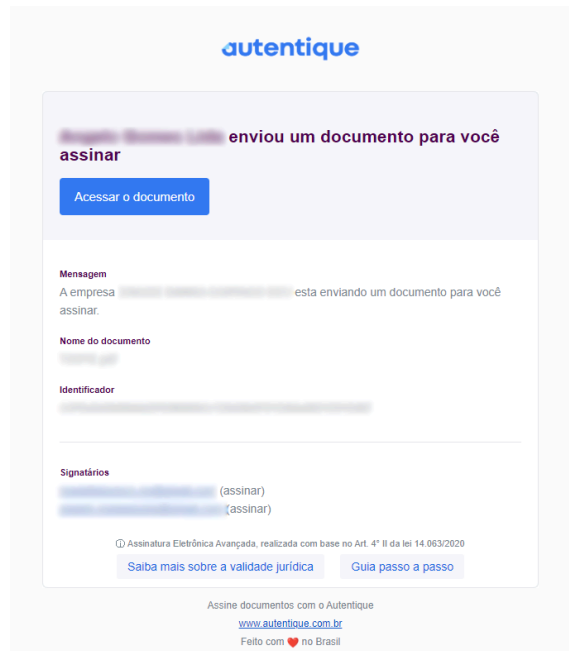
autentique

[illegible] enviou um documento para você assinar

Acessar o documento

Mensagem
A empresa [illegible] esta enviando um documento para você assinar.

Nome do documento
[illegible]

Identificador
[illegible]

Signatários
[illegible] (assinar)
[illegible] (assinar)

ⓘ Assinatura Eletrônica Avançada, realizada com base no Art. 4° II da lei 14.063/2020

Saiba mais sobre a validade jurídica

Guia passo a passo

Assine documentos com o Autentique
www.autentique.com.br
Feito com no Brasil